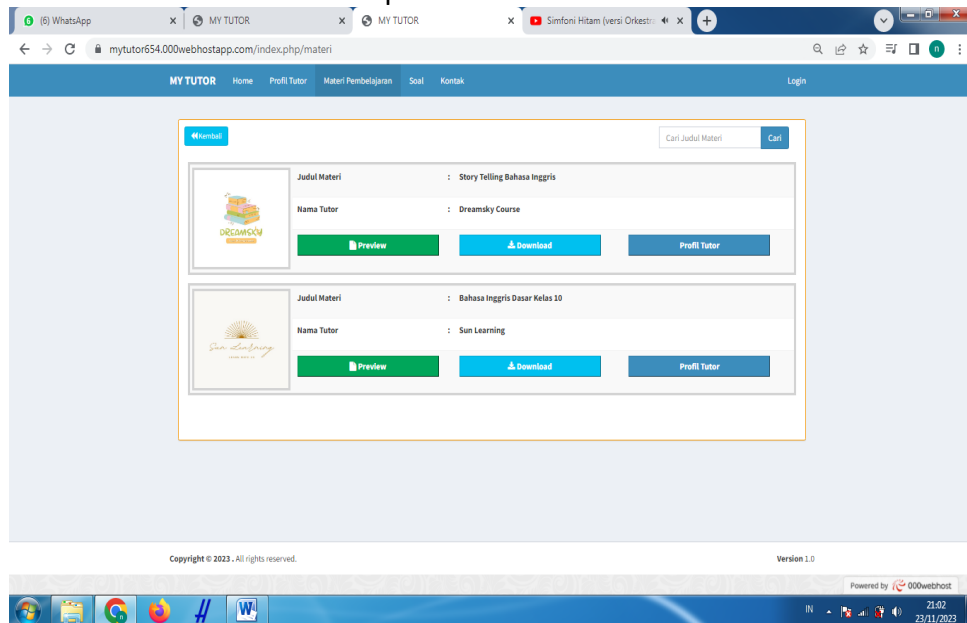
(6) WhatsApp × MY TUTOR × MY TUTOR × Simfoni Hitam (versi Orkestr ×

mytutor654.000webhostapp.com/index.php/materi

MY TUTOR Home Profil Tutor Materi Pembelajaran Soal Kontak Login

Kembali

Cari Judul Materi Cari

DREAMSKY

| Judul Materi | : Story Telling Bahasa Inggris |
|---|---|
| Nama Tutor | : Dreamsky Course |

Preview Download Profil Tutor

Sun Learning

| Judul Materi | : Bahasa Inggris Dasar Kelas 10 |
|---|---|
| Nama Tutor | : Sun Learning |

Preview Download Profil Tutor

Copyright © 2023 . All rights reserved.

Version 1.0

Powered by 000webhost

IN 21:02 23/11/2023